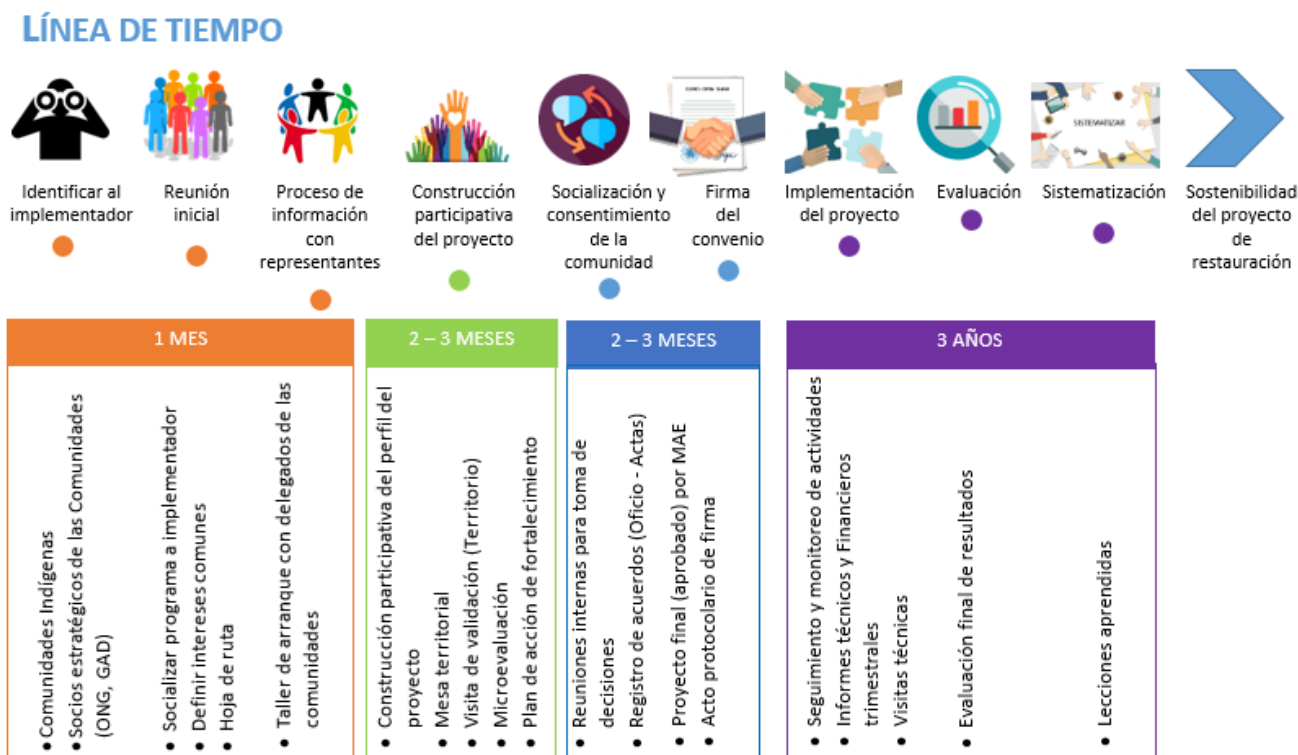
LÍNEA DE TIEMPO

Identificar al implementador

Reunión inicial

Proceso de información con representantes

Construcción participativa del proyecto

Socialización y consentimiento de la comunidad

Firma del convenio

Implementación del proyecto

Evaluación

Sistematización

Sostenibilidad del proyecto de restauración

SISTEMATIZAR

1 MES

- Comunidades Indígenas
- Socios estratégicos de las Comunidades (ONG, GAD)
- Socializar programa a implementador
- Definir intereses comunes
- Hoja de ruta
- Taller de arranque con delegados de las comunidades

2 – 3 MESES

- Construcción participativa del perfil del proyecto
- Mesa territorial
- Visita de validación (Territorio)
- Microevaluación
- Plan de acción de fortalecimiento

2 – 3 MESES

- Reuniones internas para toma de decisiones
- Registro de acuerdos (Oficio - Actas)
- Proyecto final (aprobado) por MAE
- Acto protocolario de firma

3 AÑOS

- Seguimiento y monitoreo de actividades
- Informes técnicos y Financieros trimestrales
- Visitas técnicas
- Evaluación final de resultados
- Lecciones aprendidas